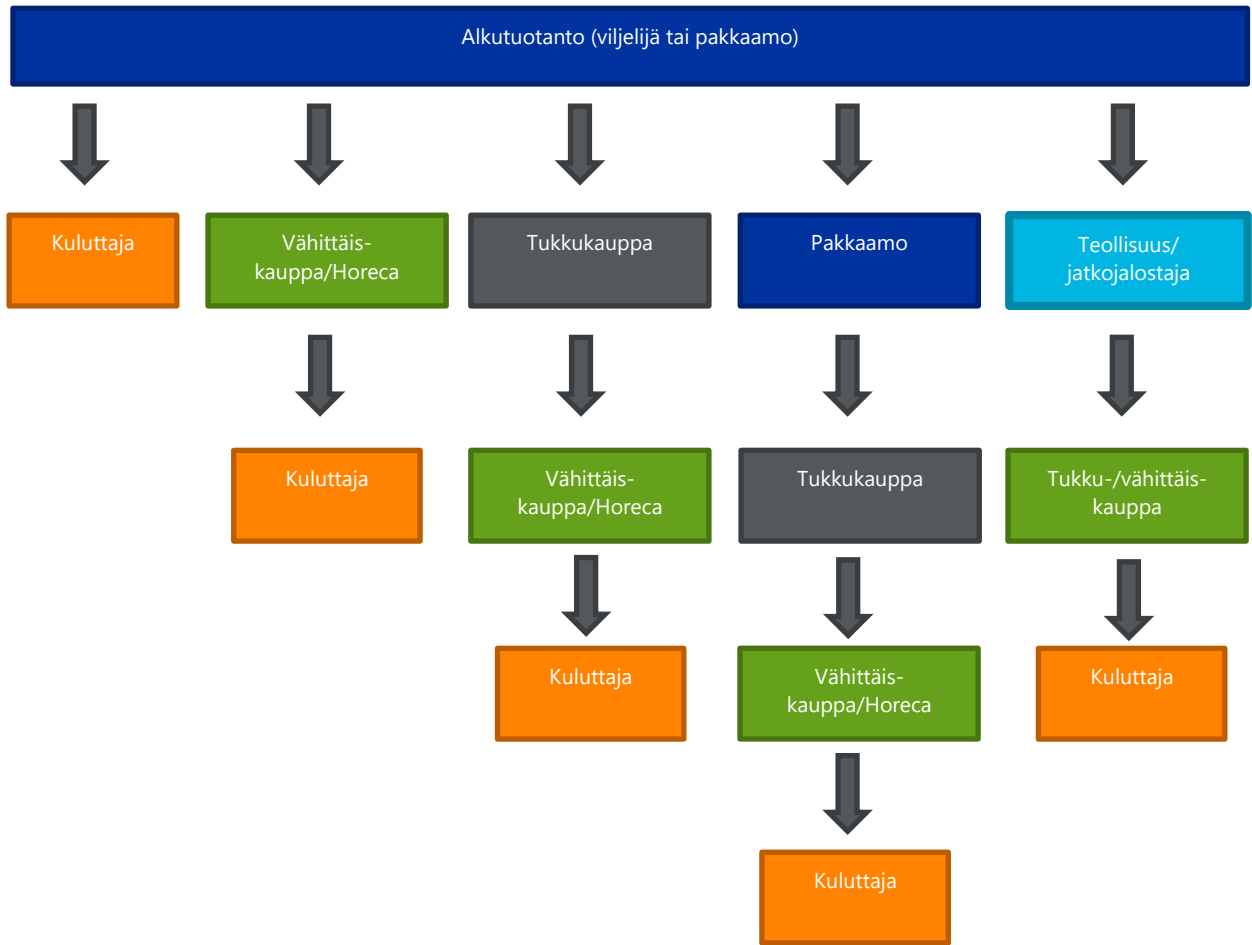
Alkutuotanto (viljelijä tai pakkaamo)

Kuluttaja

Vähittäiskauppa/Horeca

Kuluttaja

Tukkukauppa

Vähittäiskauppa/Horeca

Kuluttaja

Pakkaamo

Tukkukauppa

Vähittäiskauppa/Horeca

Kuluttaja

Teollisuus/ jatkojalostaja

Tukku-/vähittäiskauppa

Kuluttaja